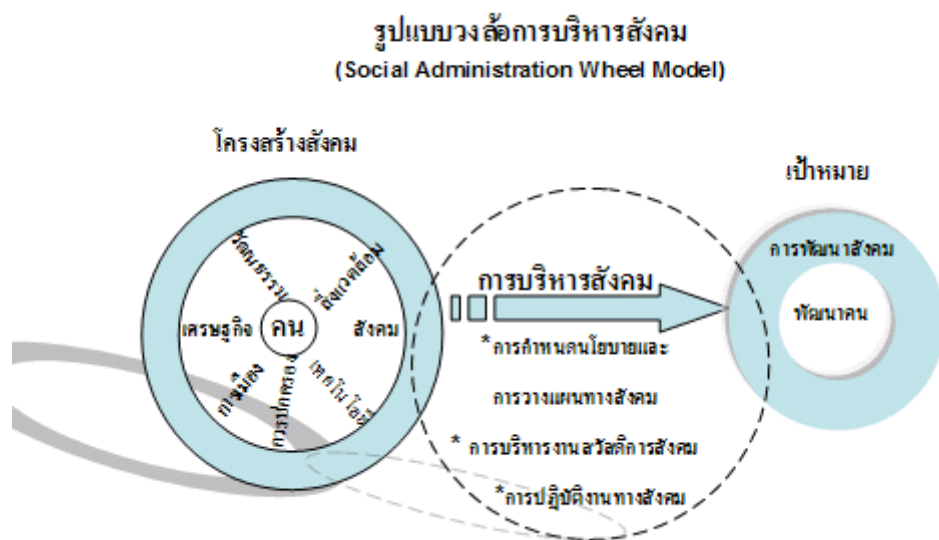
รูปแบบวงล้อการบริหารสังคม
(Social Administration Wheel Model)

โครงสร้างสังคม

วัฒนธรรม
สิ่งแวดล้อม
เศรษฐกิจ
คน
สังคม
การเมือง
การปกครอง
เทคโนโลยี

การบริหารสังคม

*การกำหนดนโยบายและการวางแผนทางสังคม

* การบริหารงานสวัสดิการสังคม

*การปฏิบัติงานทางสังคม

เป้าหมาย

การพัฒนาสังคม

พัฒนาคน